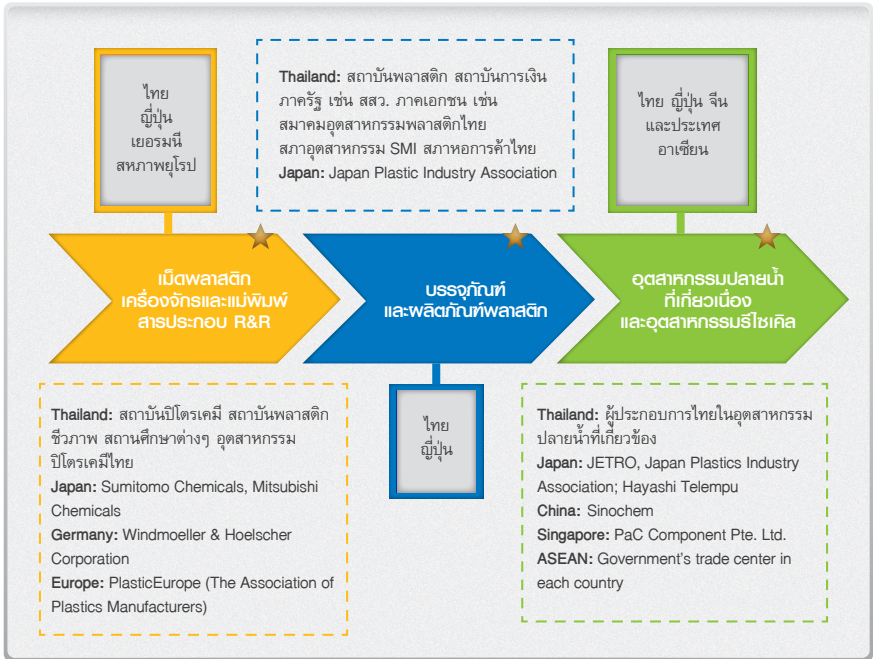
ไทย
ญี่ปุ่น
เยอรมนี
สหภาพยุโรป

Thailand: สถาบันพลาสติก สถาบันการเงินภาครัฐ เช่น สสว. ภาคเอกชน เช่น สมาคมอุตสาหกรรมพลาสติกไทย สภาอุตสาหกรรม SMI สภาหอการค้าไทย
Japan: Japan Plastic Industry Association

ไทย ญี่ปุ่น จีน และประเทศอาเซียน

เม็ดพลาสติก เครื่องจักรและแม่พิมพ์ สารประกอบ R&R

บรรจุภัณฑ์และผลิตภัณฑ์พลาสติก

อุตสาหกรรมปลายน้ำที่เกี่ยวเนื่อง และอุตสาหกรรมรีไซเคิล

Thailand: สถาบันปิโตรเคมี สถาบันพลาสติกชีวภาพ สถานศึกษาต่างๆ อุตสาหกรรมปิโตรเคมีไทย
Japan: Sumitomo Chemicals, Mitsubishi Chemicals
Germany: Windmoeller & Hoelscher Corporation
Europe: PlasticEurope (The Association of Plastics Manufacturers)

ไทย
ญี่ปุ่น

Thailand: ผู้ประกอบการไทยในอุตสาหกรรมปลายน้ำที่เกี่ยวข้อง
Japan: JETRO, Japan Plastics Industry Association; Hayashi Telempu
China: Sinochem
Singapore: PaC Component Pte. Ltd.
ASEAN: Government's trade center in each country